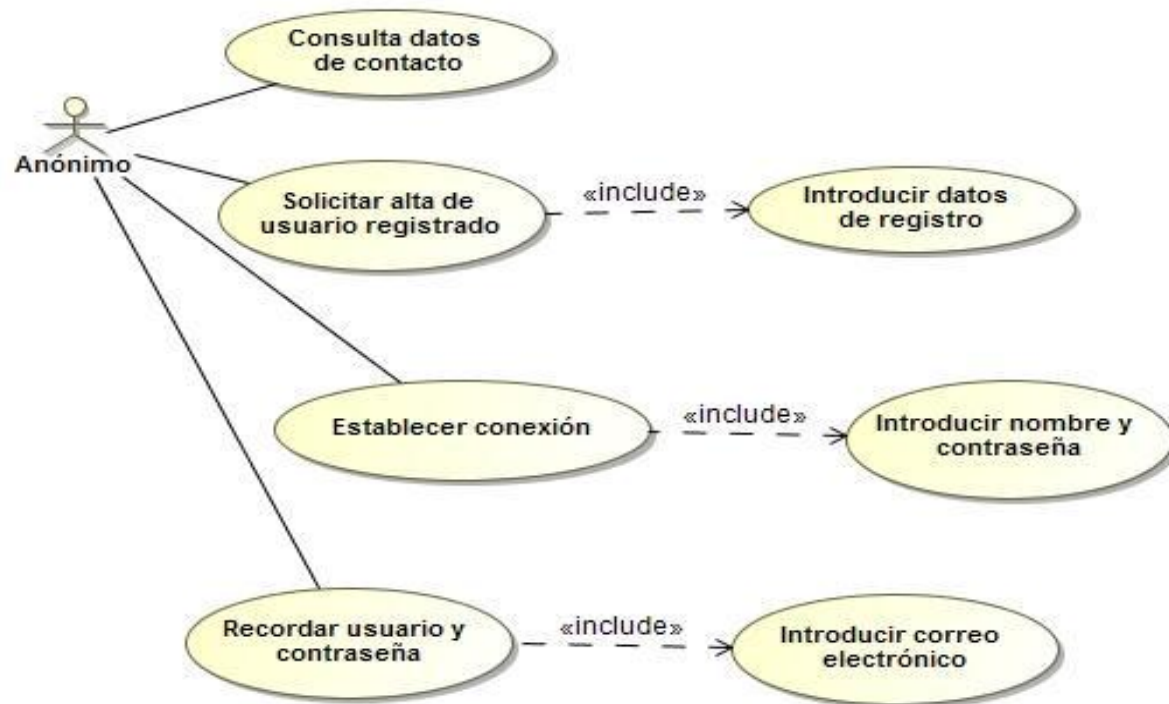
Anónimo

Consulta datos de contacto

Solicitar alta de usuario registrado

«include»

Introducir datos de registro

Establecer conexión

«include»

Introducir nombre y contraseña

Recordar usuario y contraseña

«include»

Introducir correo electrónico